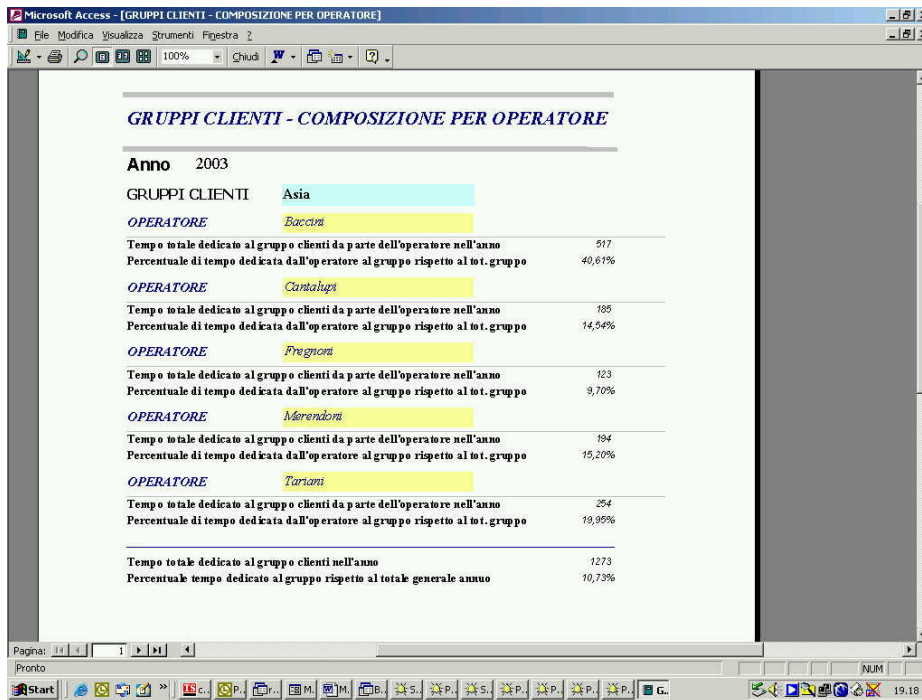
Microsoft Access - [GRUPPI CLIENTI - COMPOSIZIONE PER OPERATORE]

File Modifica Visualizza Strumenti Finestra ?

100% Chiudi

GRUPPI CLIENTI - COMPOSIZIONE PER OPERATORE

Anno 2003

GRUPPI CLIENTI Asia

OPERATORE Baccini

Tempo totale dedicato al gruppo clienti da parte dell'operatore nell'anno 517

Percentuale di tempo dedicata dall'operatore al gruppo rispetto al tot. gruppo 40,61%

OPERATORE Cantalupi

Tempo totale dedicato al gruppo clienti da parte dell'operatore nell'anno 185

Percentuale di tempo dedicata dall'operatore al gruppo rispetto al tot. gruppo 14,54%

OPERATORE Fregnoni

Tempo totale dedicato al gruppo clienti da parte dell'operatore nell'anno 123

Percentuale di tempo dedicata dall'operatore al gruppo rispetto al tot. gruppo 9,70%

OPERATORE Merendoni

Tempo totale dedicato al gruppo clienti da parte dell'operatore nell'anno 194

Percentuale di tempo dedicata dall'operatore al gruppo rispetto al tot. gruppo 15,20%

OPERATORE Tariani

Tempo totale dedicato al gruppo clienti da parte dell'operatore nell'anno 254

Percentuale di tempo dedicata dall'operatore al gruppo rispetto al tot. gruppo 19,95%

Tempo totale dedicato al gruppo clienti nell'anno 1273

Percentuale tempo dedicato al gruppo rispetto al totale generale annuo 10,73%

Pagina: 1

Pronto

NUM

Start

19.18